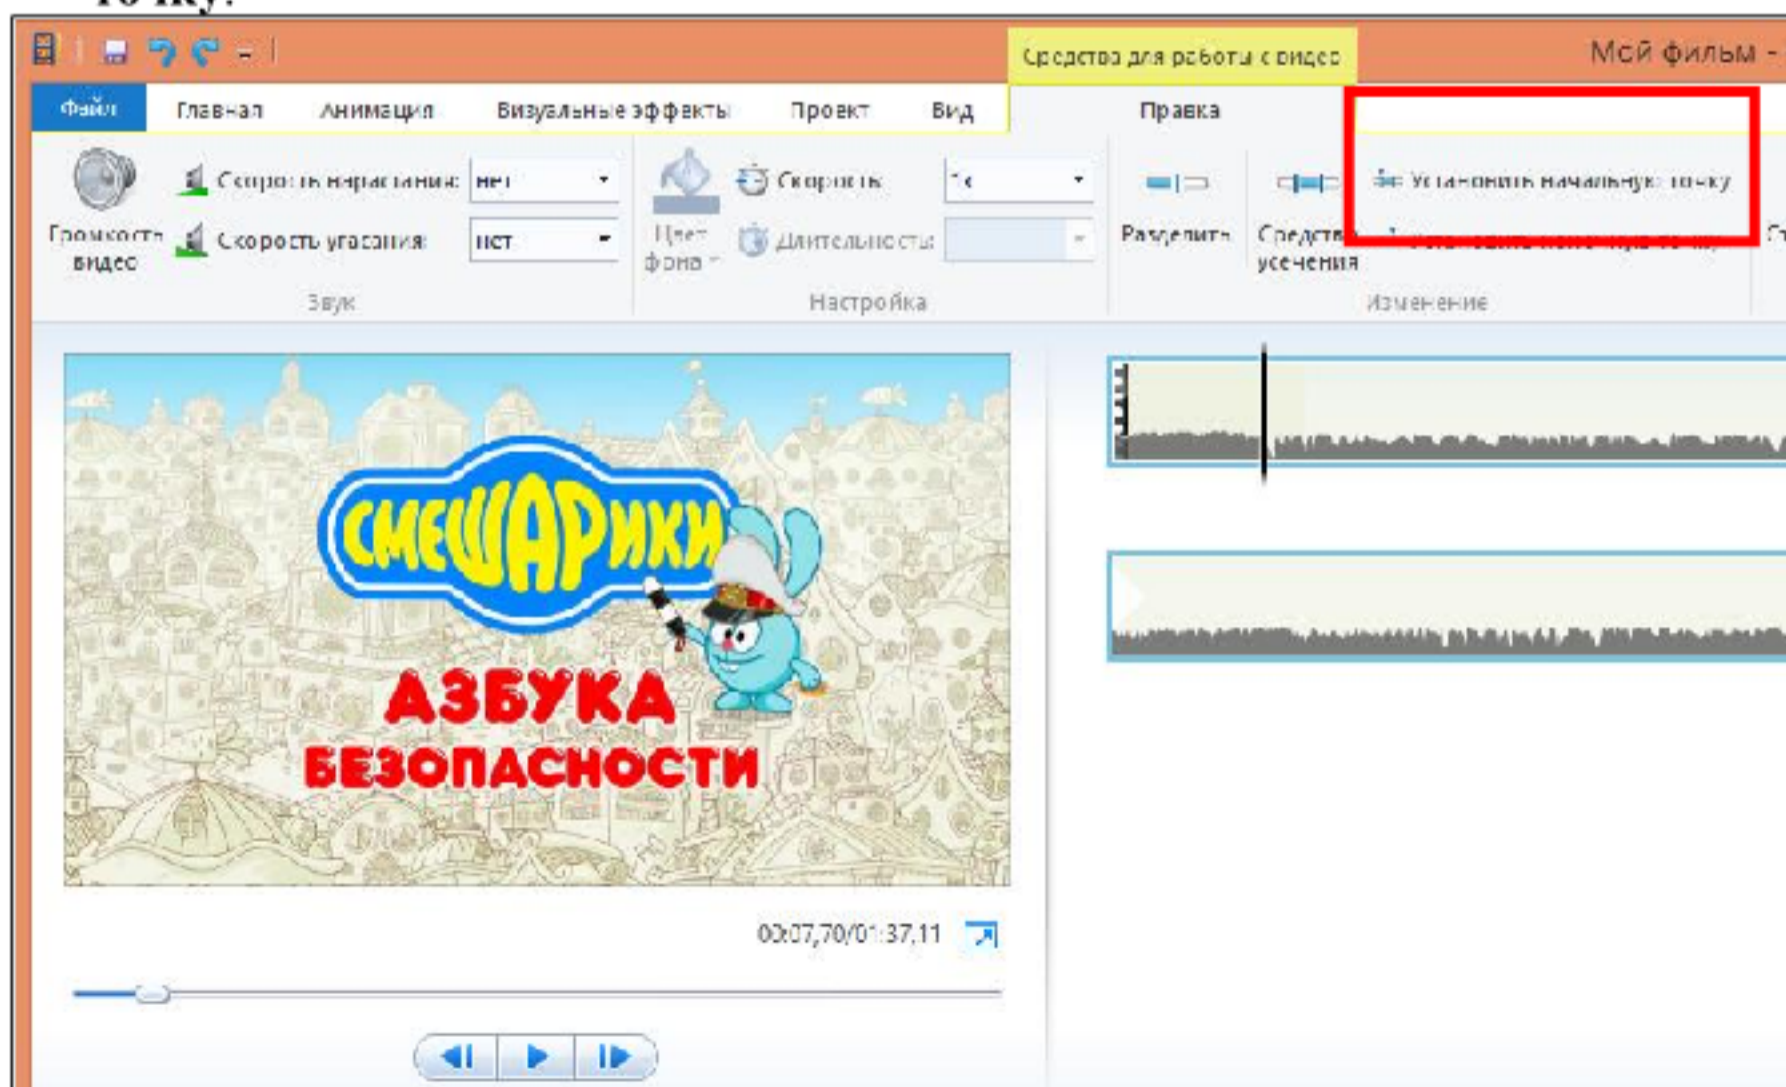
Средства для работы с видео

Мой фильм -

Файл Главная Анимация Визуальные эффекты Проект Вид Правка

Громкость видео

Скорость нарастания: нет

Скорость угасания: нет

Звук

Цвет фона

Скорость: 1x

Длительность:

Настройка

Разделить

Средства усечения

Установить начальную точку

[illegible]

Изменение

СМЕШАРИКИ

АЗБУКА БЕЗОПАСНОСТИ

00:07,70/01:37,11